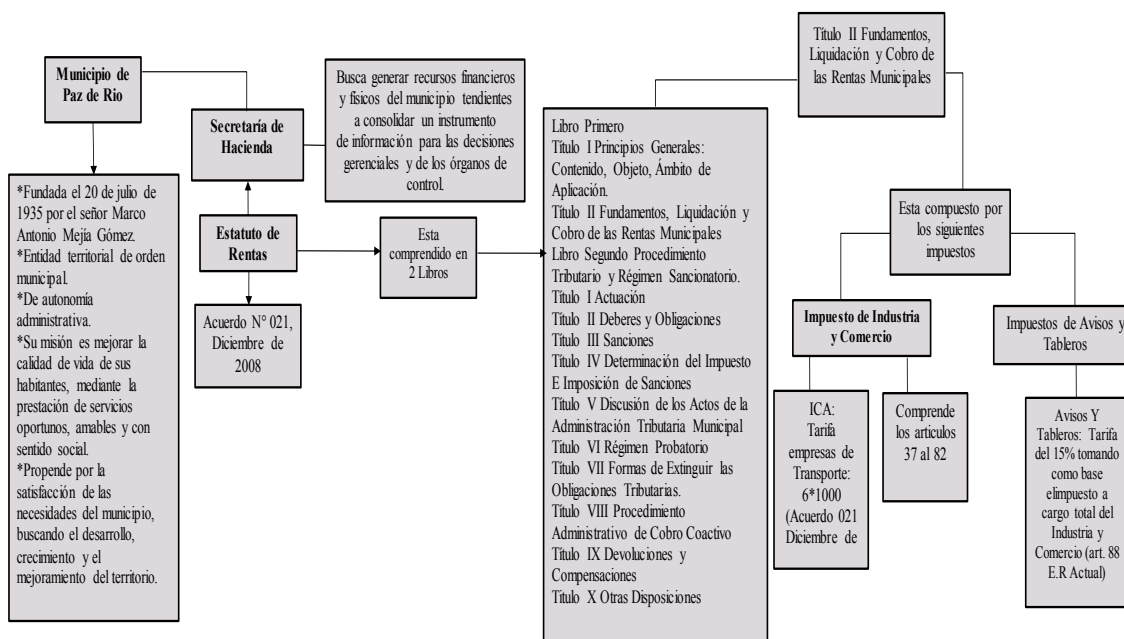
Municipio de Paz de Rio

*Fundada el 20 de julio de 1935 por el señor Marco Antonio Mejía Gómez.
*Entidad territorial de orden municipal.
*De autonomía administrativa.
*Su misión es mejorar la calidad de vida de sus habitantes, mediante la prestación de servicios oportunos, amables y con sentido social.
*Propende por la satisfacción de las necesidades del municipio, buscando el desarrollo, crecimiento y el mejoramiento del territorio.

Secretaría de Hacienda

Busca generar recursos financieros y físicos del municipio tendientes a consolidar un instrumento de información para las decisiones gerenciales y de los órganos de control.

Estatuto de Rentas

Acuerdo N° 021, Diciembre de 2008

Esta comprendido en 2 Libros

Libro Primero
Título I Principios Generales: Contenido, Objeto, Ámbito de Aplicación.
Título II Fundamentos, Liquidación y Cobro de las Rentas Municipales
Libro Segundo Procedimiento Tributario y Régimen Sancionatorio.
Título I Actuación
Título II Deberes y Obligaciones
Título III Sanciones
Título IV Determinación del Impuesto E Imposición de Sanciones
Título V Discusión de los Actos de la Administración Tributaria Municipal
Título VI Régimen Probatorio
Título VII Formas de Extinguir las Obligaciones Tributarias.
Título VIII Procedimiento Administrativo de Cobro Coactivo
Título IX Devoluciones y Compensaciones
Título X Otras Disposiciones

Título II Fundamentos, Liquidación y Cobro de las Rentas Municipales

Esta compuesto por los siguientes impuestos

Impuesto de Industria y Comercio

ICA: Tarifa empresas de Transporte: 6*1000 (Acuerdo 021 Diciembre de

Comprende los artículos 37 al 82

Impuestos de Avisos y Tableros

Avisos Y Tableros: Tarifa del 15% tomando como base elimpuesto a cargo total del Industria y Comercio (art. 88 E.R Actual)